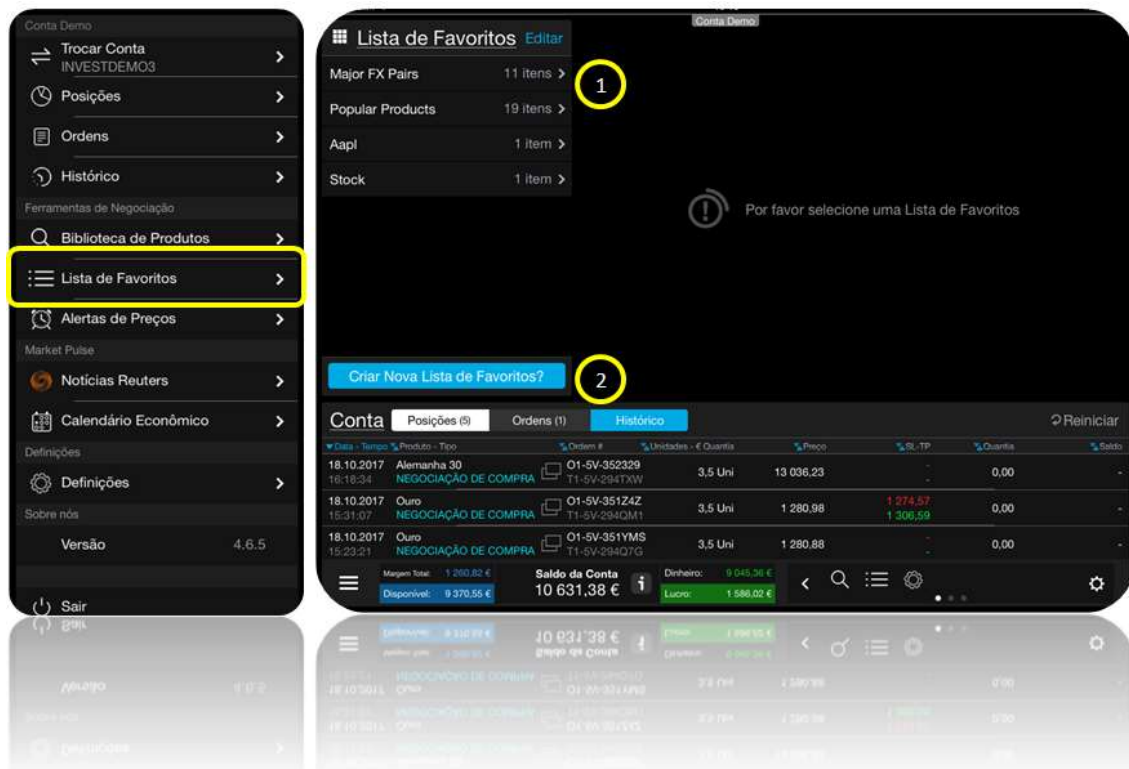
Conta Demo

Trocar Conta
INVESTDEMO3

Posições

Ordens

Histórico

Ferramentas de Negociação

Biblioteca de Produtos

Lista de Favoritos

Alertas de Preços

Market Pulse

Notícias Reuters

Calendário Econômico

Definições

Definições

Sobre nós

Versão 4.6.5

Sair

Conta Demo

Lista de Favoritos Editar

Major FX Pairs 11 itens

Popular Products 19 itens

Aapl 1 item

Stock 1 item

1

Por favor selecione uma Lista de Favoritos

Criar Nova Lista de Favoritos?

2

Conta Posições (5) Ordens (1) Histórico Reiniciar

| Data - Tempo | Produto - Tipo | Ordem # | Unidades - € Quantia | Preço | SL-TP | Quantia | Saldo |
|---|---|---|---|---|---|---|---|
| 18.10.2017 16:18:34 | Alemanha 30 NEGOCIAÇÃO DE COMPRA | O1-5V-352329 T1-5V-294TXW | 3,5 Uni | 13 036,23 | - | 0,00 | - |
| 18.10.2017 15:31:07 | Ouro NEGOCIAÇÃO DE COMPRA | O1-5V-351Z4Z T1-5V-294QM1 | 3,5 Uni | 1 280,98 | 1 274,57 1 306,59 | 0,00 | - |
| 18.10.2017 15:23:21 | Ouro NEGOCIAÇÃO DE COMPRA | O1-5V-351YMS T1-5V-294Q7G | 3,5 Uni | 1 280,88 | - | 0,00 | - |

Margem Total: 1 260,82 €
Disponível: 9 370,55 €

Saldo da Conta
10 631,38 €

Dinheiro: 9 045,36 €
Lucro: 1 586,02 €